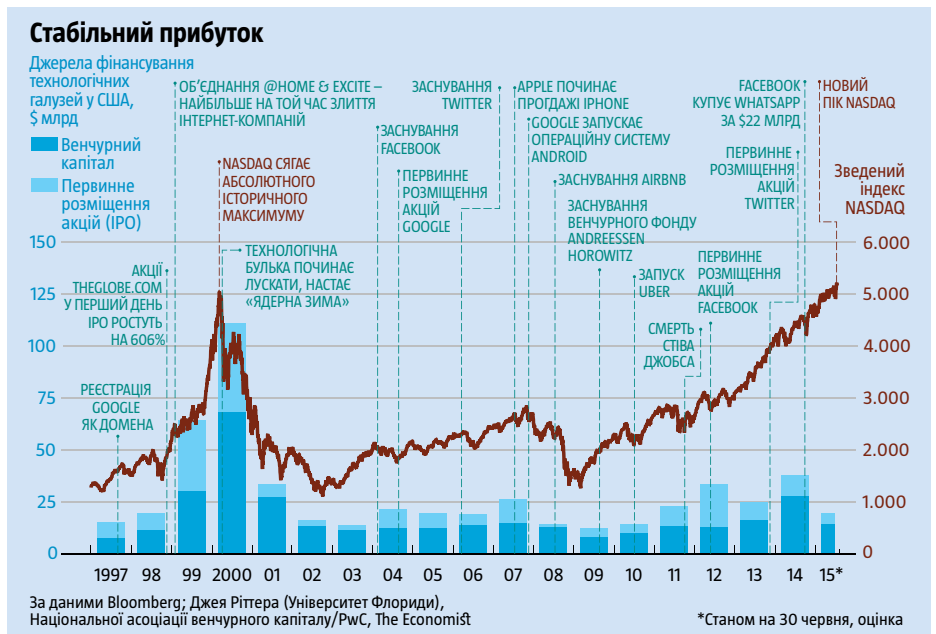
Стабільний прибуток

Джерела фінансування технологічних галузей у США, $ млрд

Венчурний капітал

Первинне розміщення акцій (IPO)

ОБ'ЄДНАННЯ @HOME & EXCITE – НАЙБІЛЬШЕ НА ТОЙ ЧАС ЗЛИТТЯ ІНТЕРНЕТ-КОМПАНІЙ

NASDAQ СЯГАЄ АБСОЛЮТНОГО ІСТОРИЧНОГО МАКСИМУМУ

ТЕХНОЛОГІЧНА БУЛЬКА ПОЧИНАЄ ЛУСКАТИ, НАСТАЄ «ЯДЕРНА ЗИМА»

АКЦІЇ THEGLOBE.COM У ПЕРШИЙ ДЕНЬ IPO РОСТУТЬ НА 606%

РЕЄСТРАЦІЯ GOOGLE ЯК ДОМЕНА

ЗАСНУВАННЯ FACEBOOK

ПЕРВИННЕ РОЗМІЩЕННЯ АКЦІЙ GOOGLE

ЗАСНУВАННЯ TWITTER

APPLE ПОЧИНАЄ ПРОДАЖІ IPHONE

GOOGLE ЗАПУСКАЄ ОПЕРАЦІЙНУ СИСТЕМУ ANDROID

ЗАСНУВАННЯ AIRBNB

ЗАСНУВАННЯ ВЕНЧУРНОГО ФОНДУ ANDREESSEN HOROWITZ

ЗАПУСК UBER

СМЕРТЬ СТІВА ДЖОБСА

ПЕРВИННЕ РОЗМІЩЕННЯ АКЦІЙ FACEBOOK

FACEBOOK КУПУЄ WHATSAPP ЗА $22 МЛРД

ПЕРВИННЕ РОЗМІЩЕННЯ АКЦІЙ TWITTER

НОВИЙ ПІК NASDAQ

Зведений індекс NASDAQ

150
125
100
75
50
25
0

6.000
5.000
4.000
3.000
2.000
1.000
0

1997 98 99 2000 01 02 03 04 05 06 07 08 09 10 11 12 13 14 15*

За даними Bloomberg; Джея Ріттера (Університет Флориди), Національної асоціації венчурного капіталу/PwC, The Economist

*Станом на 30 червня, оцінка